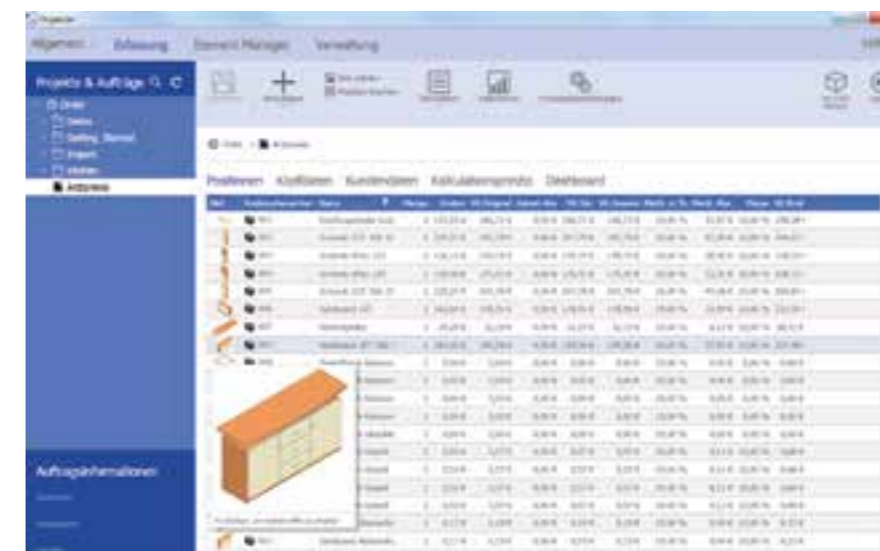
Allgemein Erfassung Element Manager Verwaltung

Projekte & Aufträge

Ordner
Demo
Getting_Started
Import
Vorlagen
Antonia

Positionen Kopfdaten Kundendaten Kalkulationsprinzip Dashboard

Auftragsinformationen